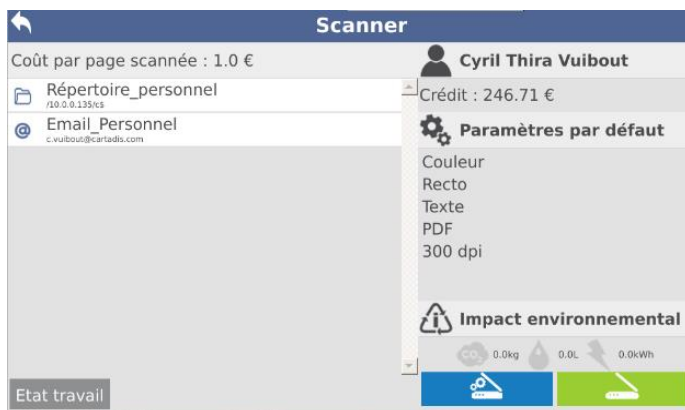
Scanner

Coût par page scannée : 1.0 €

Répertoire_personnel
/10.0.0.135/cs

Email_Personnel
c.vuibout@cartadis.com

Etat travail

Cyril Thira Vuibout

Crédit : 246.71 €

Paramètres par défaut

Couleur
Recto
Texte
PDF
300 dpi

Impact environnemental

$CO_2$ 0.0kg 0.0L 0.0kWh